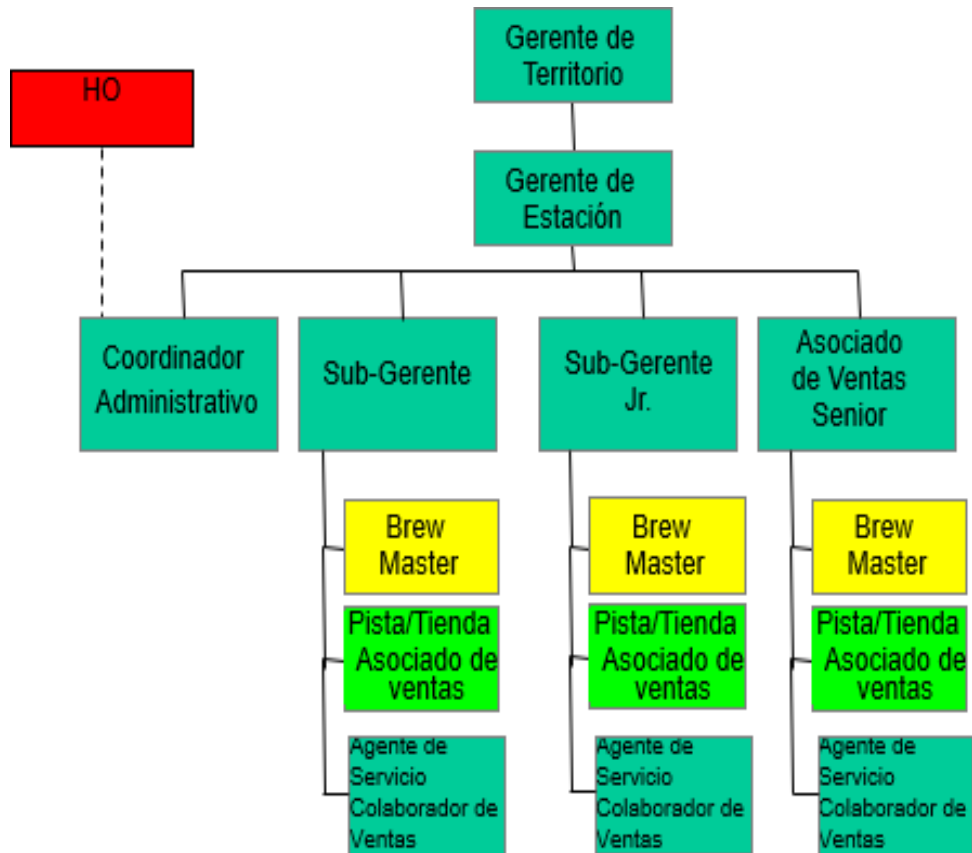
Gerente de Territorio

HO

Gerente de Estación

Coordinador Administrativo

Sub-Gerente

Sub-Gerente Jr.

Asociado de Ventas Senior

Brew Master

Pista/Tienda Asociado de ventas

Agente de Servicio Colaborador de Ventas

Brew Master

Pista/Tienda Asociado de ventas

Agente de Servicio Colaborador de Ventas

Brew Master

Pista/Tienda Asociado de ventas

Agente de Servicio Colaborador de Ventas